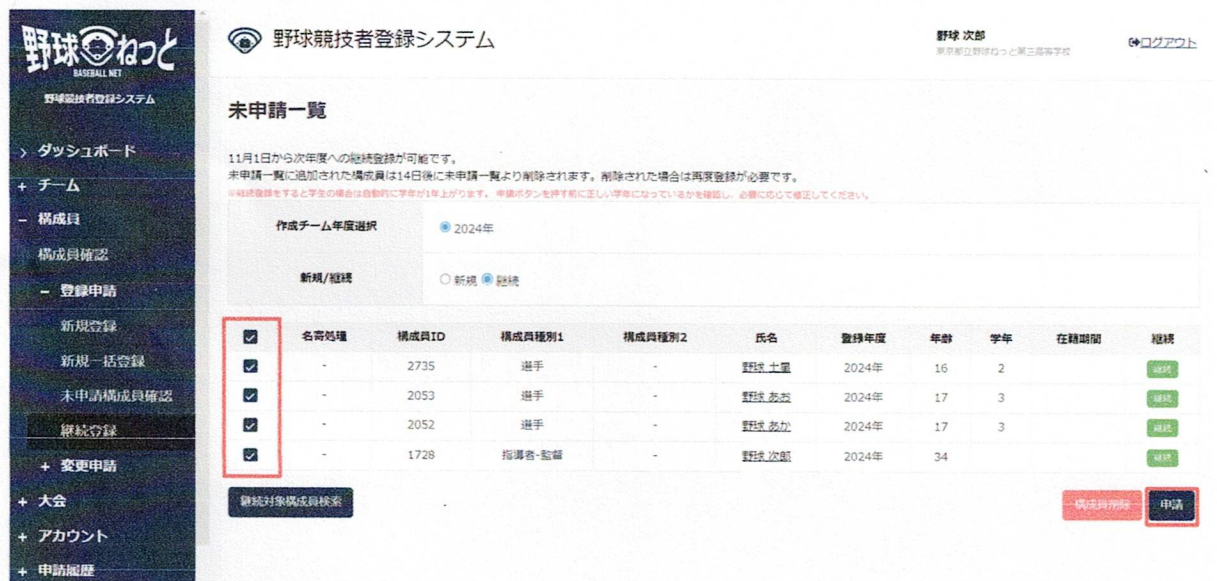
野球ねっと
BASEBALL NET
野球競技者登録システム

> ダッシュボード
+ チーム
− 構成員
構成員確認
− 登録申請
新規登録
新規一括登録
未申請構成員確認
継続登録
+ 変更申請
+ 大会
+ アカウント
+ 申請履歴

野球競技者登録システム

野球 次郎
東京都立野球ねっと第三高等学校

ログアウト

未申請一覧

11月1日から次年度への継続登録が可能です。
未申請一覧に追加された構成員は14日後に未申請一覧より削除されます。削除された場合は再度登録が必要です。
※継続登録をすると学生の場合は自動的に学年が1年上がります。申請ボタンを押す前に正しい学年になっているかを確認し、必要に応じて修正してください。

| 作成チーム年度選択 | 2024年 |
|---|---|
| 新規/継続 | 新規 継続 |

| | 名寄処理 | 構成員ID | 構成員種別1 | 構成員種別2 | 氏名 | 登録年度 | 年齢 | 学年 | 在籍期間 | 継続 |
|---|---|---|---|---|---|---|---|---|---|---|
| | - | 2735 | 選手 | - | 野球 土星 | 2024年 | 16 | 2 | | 継続 |
| | - | 2053 | 選手 | - | 野球 あお | 2024年 | 17 | 3 | | 継続 |
| | - | 2052 | 選手 | - | 野球 あか | 2024年 | 17 | 3 | | 継続 |
| | - | 1728 | 指導者-監督 | - | 野球 次郎 | 2024年 | 34 | | | 継続 |

継続対象構成員検索

構成員削除

申請